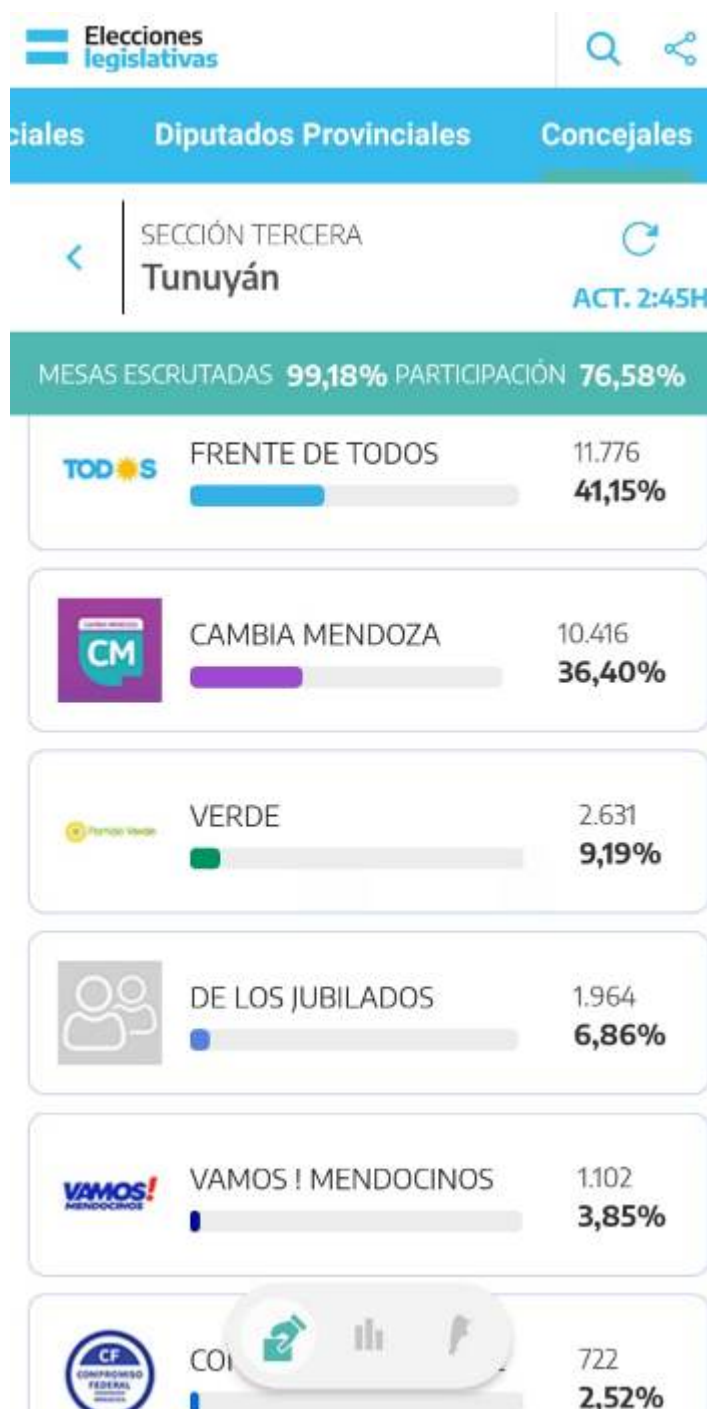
Elecciones legislativas

ciales Diputados Provinciales Concejales

SECCIÓN TERCERA
Tunuyán

ACT. 2:45H

MESAS ESCRUTADAS 99,18% PARTICIPACIÓN 76,58%

TODOS
FRENTE DE TODOS
11.776
41,15%

CM
CAMBIA MENDOZA
10.416
36,40%

Partido Verde
VERDE
2.631
9,19%

DE LOS JUBILADOS
1.964
6,86%

VAMOS! MENDOCINOS
VAMOS ! MENDOCINOS
1.102
3,85%

CF COMPROMISO FEDERAL
CO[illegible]
722
2,52%